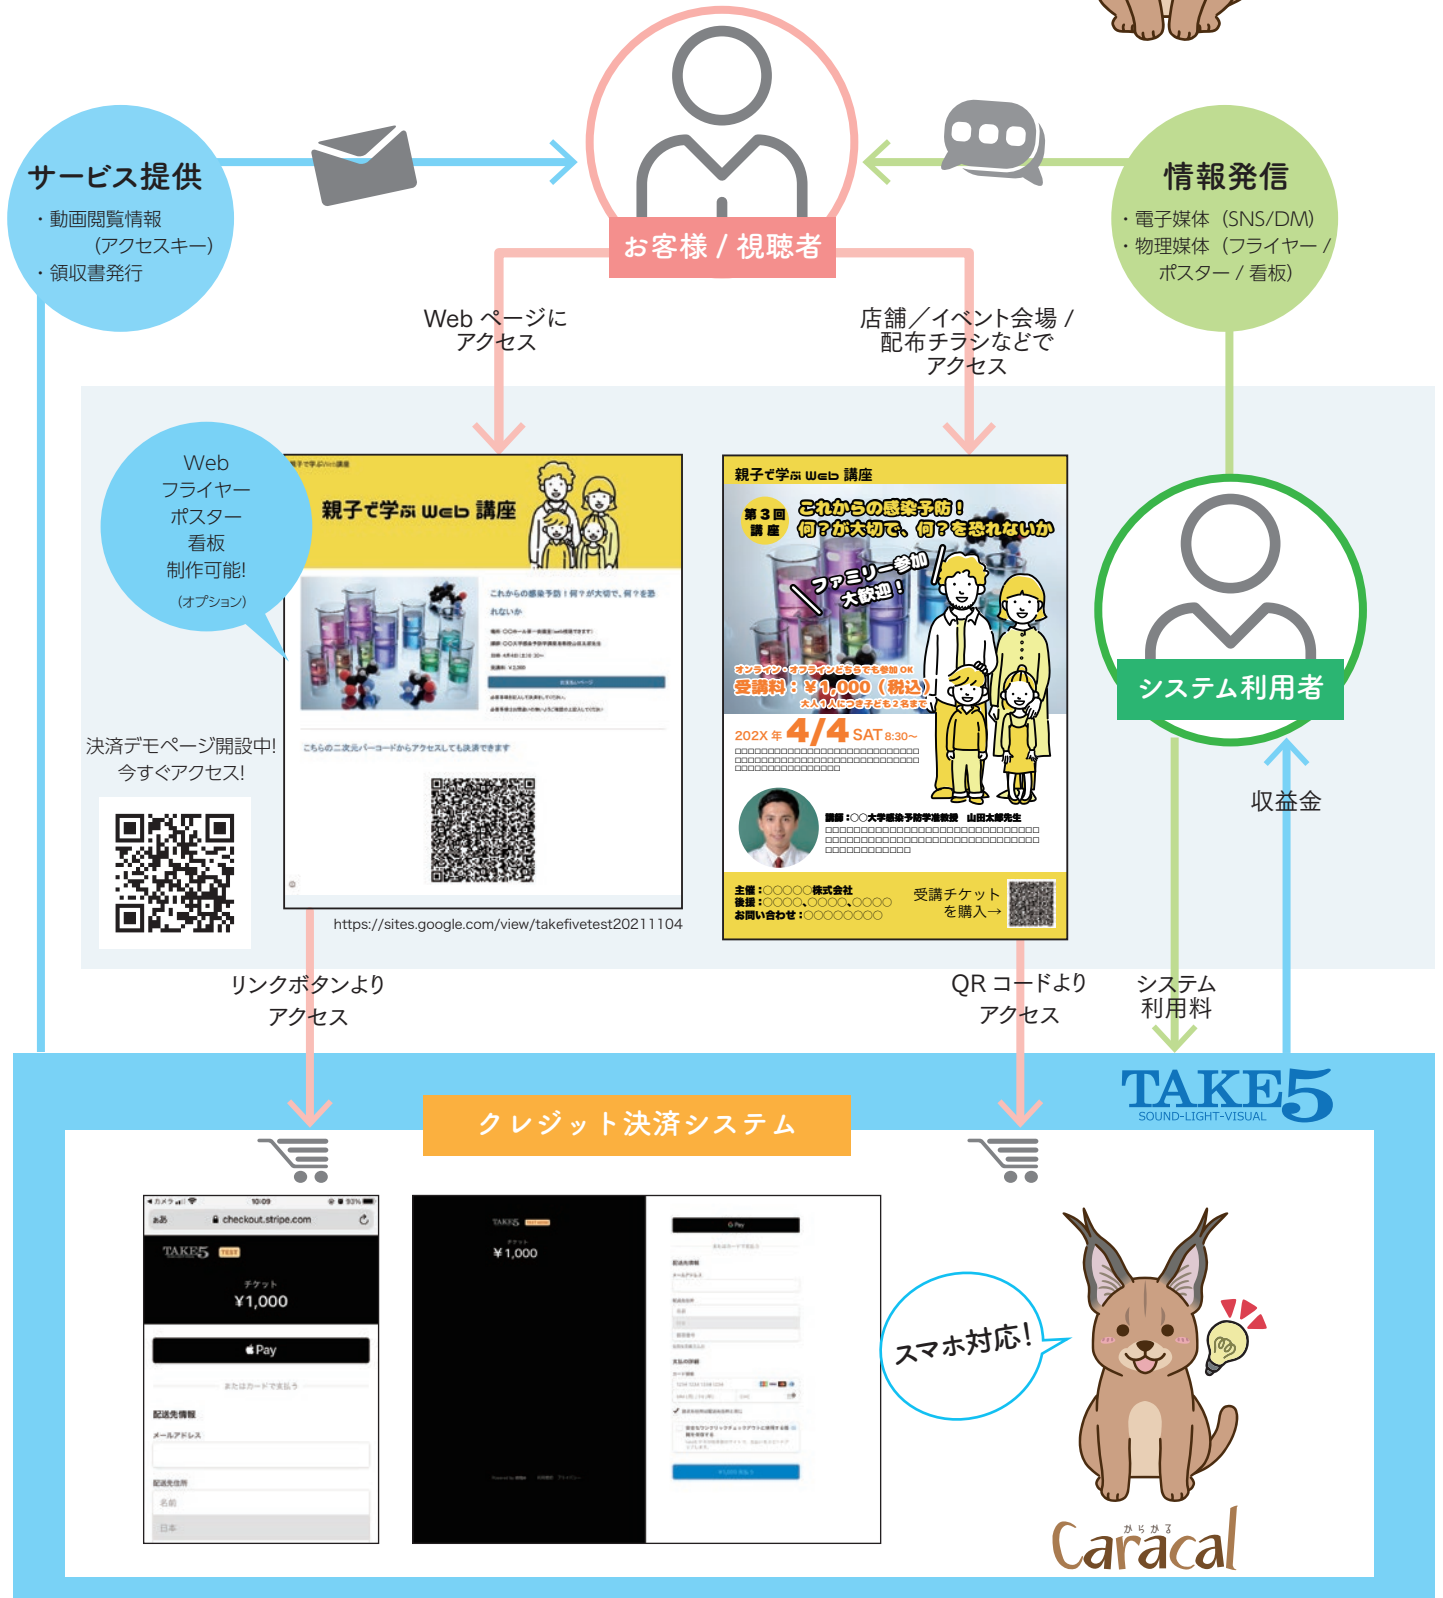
サービス提供
・動画閲覧情報
（アクセスキー）
・領収書発行

お客様 / 視聴者

情報発信
・電子媒体（SNS/DM）
・物理媒体（フライヤー / ポスター / 看板）

Web ページに
アクセス

店舗／イベント会場 /
配布チラシなどで
アクセス

Web
フライヤー
ポスター
看板
制作可能!
（オプション）

親子で学ぶ Web 講座

これからの感染予防！何？が大切で、何？を恐れないか

こちらの二次元バーコードからアクセスしても決済できます

決済デモページ開設中!
今すぐアクセス!

https://sites.google.com/view/takefivetest20211104

親子で学ぶ Web 講座
第3回講座
これからの感染予防！
何？が大切で、何？を恐れないか
ファミリー参加大歓迎！
オンライン・オフラインどちらでも参加OK
受講料：￥1,000（税込）
大人1人につき子ども2名まで
202X年 4/4 SAT 8:30~
講師：〇〇大学感染予防学准教授　山田太郎先生
主催：〇〇〇〇〇株式会社
後援：〇〇〇〇、〇〇〇〇、〇〇〇〇
お問い合わせ：〇〇〇〇〇〇〇〇
受講チケット
を購入→

システム利用者

収益金

リンクボタンより
アクセス

QR コードより
アクセス

システム
利用料

TAKE5
SOUND-LIGHT-VISUAL

クレジット決済システム

checkout.stripe.com
TAKE5 TEST
チケット
¥1,000
Pay
またはカードで支払う
配送先情報
メールアドレス
配送先住所
名前
日本

TAKE5
¥1,000
G Pay

スマホ対応!

からかる
Caracal